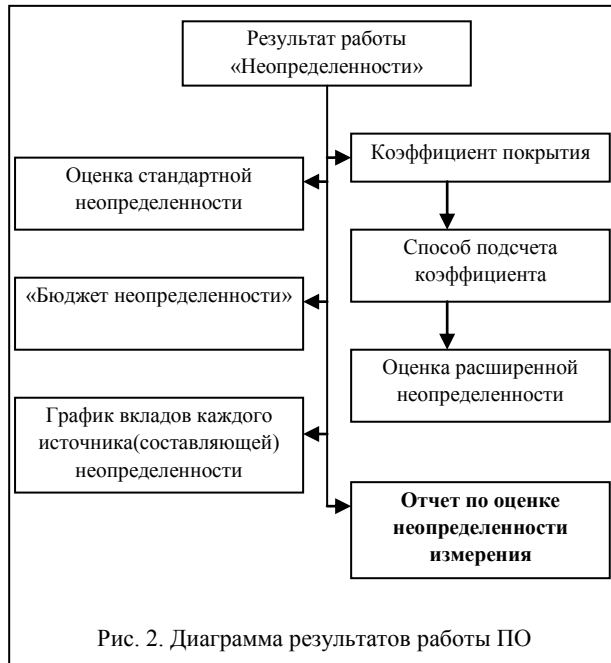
Результат работы «Неопределенности»

Коэффициент покрытия

Оценка стандартной неопределенности

Способ подсчета коэффициента

«Бюджет неопределенности»

Оценка расширенной неопределенности

График вкладов каждого источника(составляющей) неопределенности

**Отчет по оценке неопределенности измерения**

Рис. 2. Диаграмма результатов работы ПО